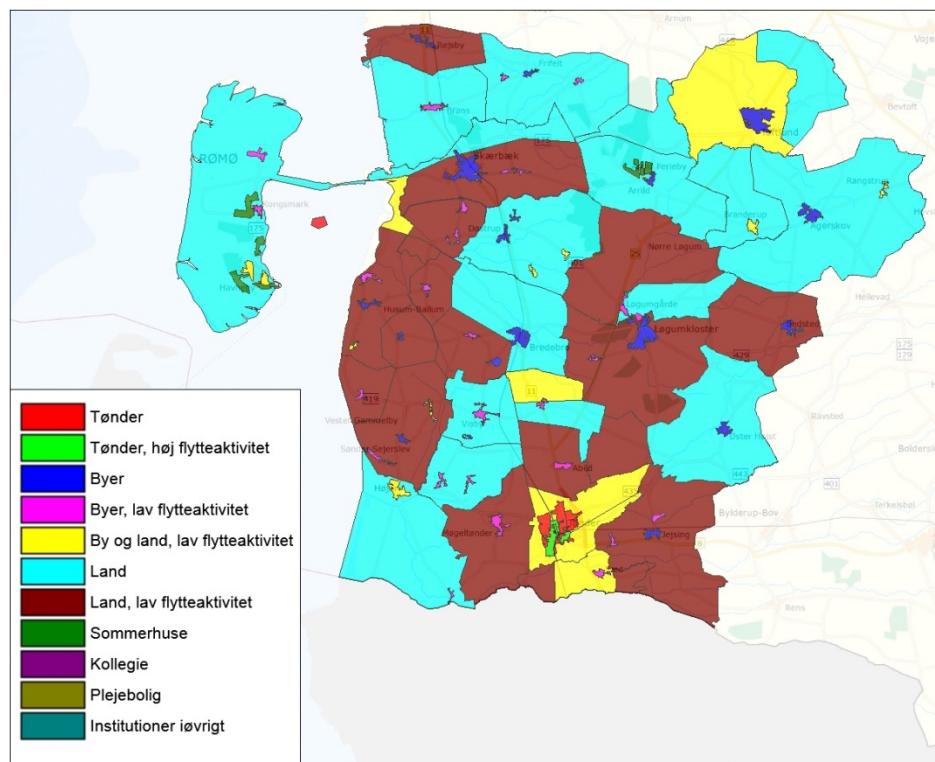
Tønder
Tønder, høj flytteaktivitet
Byer
Byer, lav flytteaktivitet
By og land, lav flytteaktivitet
Land
Land, lav flytteaktivitet
Sommerhuse
Kollegie
Plejebolig
Institutioner iøvrigt

RØMØ
Kongsmark
Havneby
Ballum
Skærbæk
Døstrup
Rejsby
Frifelt
Arrild
Brøns
Vedsted
Rangstrup
Agerskov
Brandsbøl
Nørre Løgum
Løgumgårde
Løgumkloster
Husum-Ballum
Bredebro
Visby
Vester Gammelby
Sønder Sejerslev
Abild
Møgeltønder
Jejsing
Øster Højst
Højer
Arnum
Vojens
Bevtoft
Hellevad
Bolderslev
Ravsted
Terkelsbøl
Bylderup-Bov
Rens
175
419
429
401
443
11
179